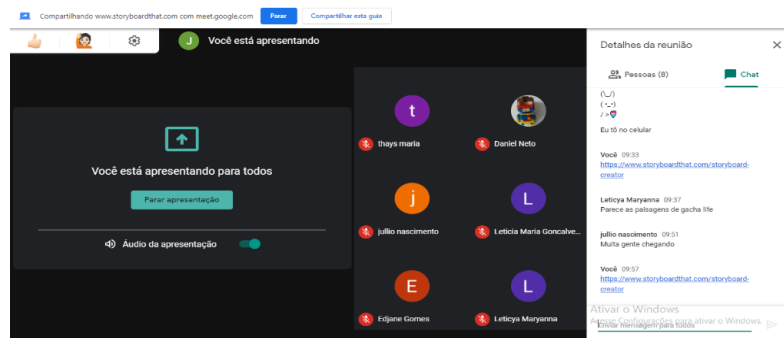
Compartilhando www.storyboardthat.com com meet.google.com Parar Compartilhar esta guia

J Você está apresentando

Você está apresentando para todos

Parar apresentação

Áudio da apresentação

t
thays maria

Daniel Neto

j
jullio nascimento

L
Leticia Maria Goncalve...

E
Edjane Gomes

L
Leticya Maryanna

Detalhes da reunião

Pessoas (8) Chat

(\_/)
( •_•)
/ >

Eu tô no celular

Você 09:33
https://www.storyboardthat.com/storyboard-creator

Leticya Maryanna 09:37
Parece as paisagens de gacha life

jullio nascimento 09:51
Muita gente chegando

Você 09:57
https://www.storyboardthat.com/storyboard-creator

Ativar o Windows
Acesse Configurações para ativar o Windows.

Enviar mensagem para todos